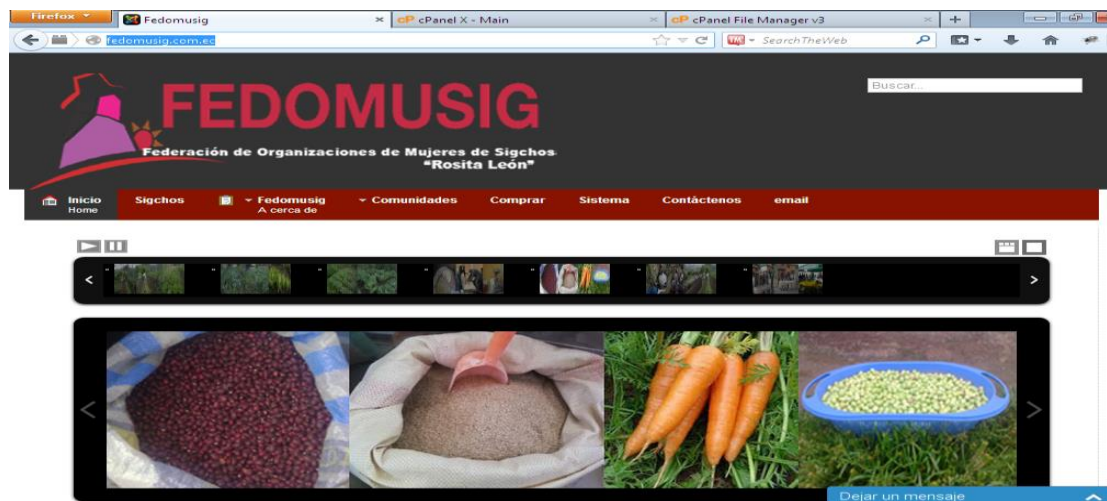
Firefox
Fedomusig
cPanel X - Main
cPanel File Manager v3
fedomusig.com.ec
SearchTheWeb

FEDOMUSIG
Federación de Organizaciones de Mujeres de Sigchos
"Rosita León"

Buscar...

Inicio
Home
Sigchos
Fedomusig
A cerca de
Comunidades
Comprar
Sistema
Contáctenos
email

Dejar un mensaje